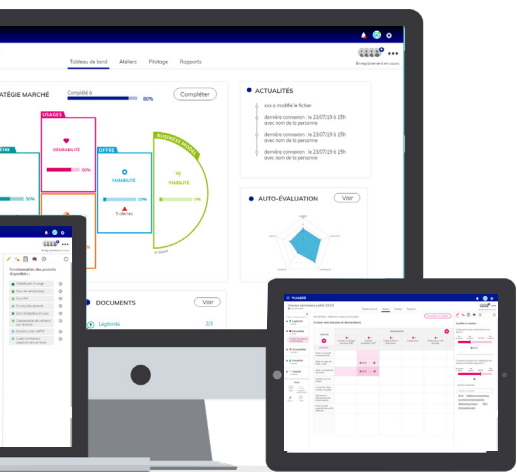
Tableau de bord
Ateliers
Pilotage
Rapports

Enregistrement en cours

ATÉGIE MARCHÉ
Complété à
80%
Compléter

USAGES
DÉSIRABILITÉ
60%

OFFRE
FAISABILITÉ
19%

BUSINESS MODEL
VIABILITÉ
1%

5 clients

ACTUALITÉS
xxx a modifié le fichier
dernière connexion : le 23/07/19 à 15h avec nom de la personne
dernière connexion : le 23/07/19 à 15h avec nom de la personne
dernière connexion : le 23/07/19 à 15h avec nom de la personne

AUTO-ÉVALUATION
Voir

DOCUMENTS
Voir
Légitimité
2/3

Fonctionnalités des produits d'accueillir :

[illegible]